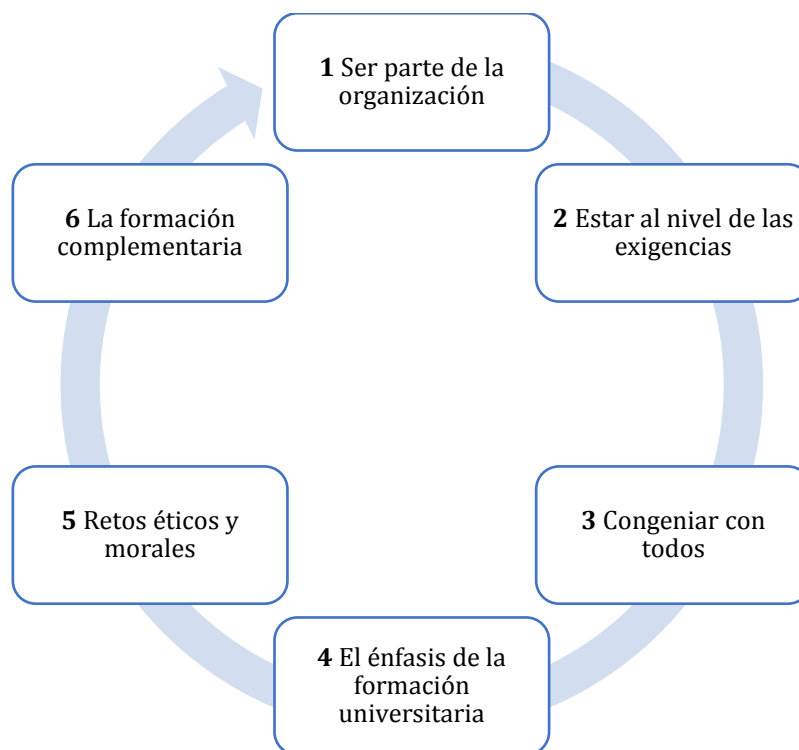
**1** Ser parte de la organización

**2** Estar al nivel de las exigencias

**3** Congeniar con todos

**4** El énfasis de la formación universitaria

**5** Retos éticos y morales

**6** La formación complementaria